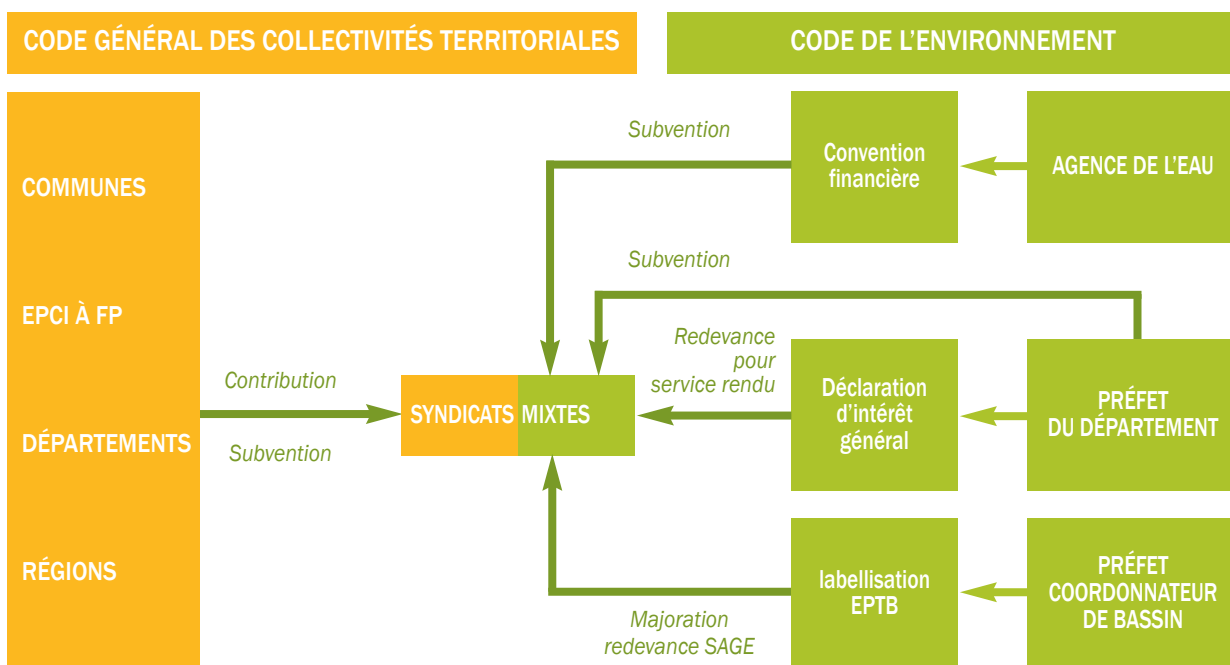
CODE GÉNÉRAL DES COLLECTIVITÉS TERRITORIALES

CODE DE L'ENVIRONNEMENT

COMMUNES

EPCI À FP

DÉPARTEMENTS

RÉGIONS

Contribution

Subvention

SYNDICATS MIXTES

Subvention

Convention financière

AGENCE DE L'EAU

Subvention

Redevance pour service rendu

Déclaration d'intérêt général

PRÉFET DU DÉPARTEMENT

labellisation EPTB

PRÉFET COORDONNATEUR DE BASSIN

Majoration redevance SAGE